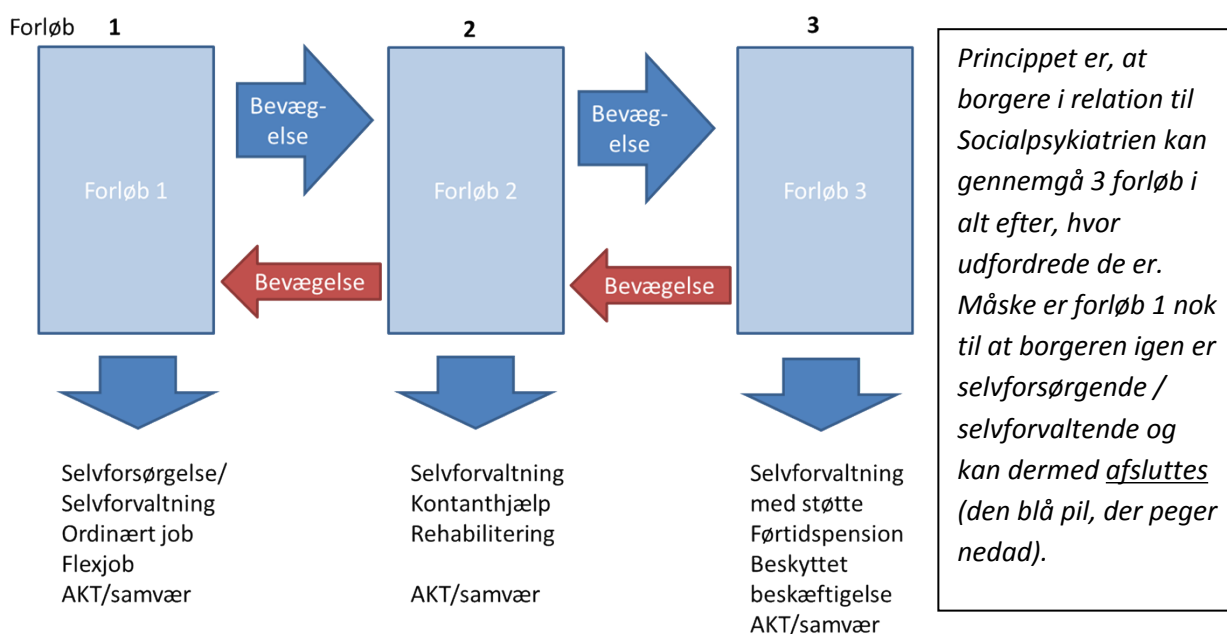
Forløb 1

2

3

Forløb 1

Bevægelse

Forløb 2

Bevægelse

Forløb 3

Bevægelse

Bevægelse

Selvforsørgelse/
Selvforvaltning
Ordinært job
Flexjob
AKT/samvær

Selvforvaltning
Kontanthjælp
Rehabilitering

AKT/samvær

Selvforvaltning med støtte
Førtidspension
Beskyttet beskæftigelse
AKT/samvær

*Princippet er, at borgere i relation til Socialpsykiatrien kan gennemgå 3 forløb i alt efter, hvor udfordrede de er. Måske er forløb 1 nok til at borgeren igen er selvforsørgende / selvforvaltende og kan dermed afsluttes (den blå pil, der peger nedad).*